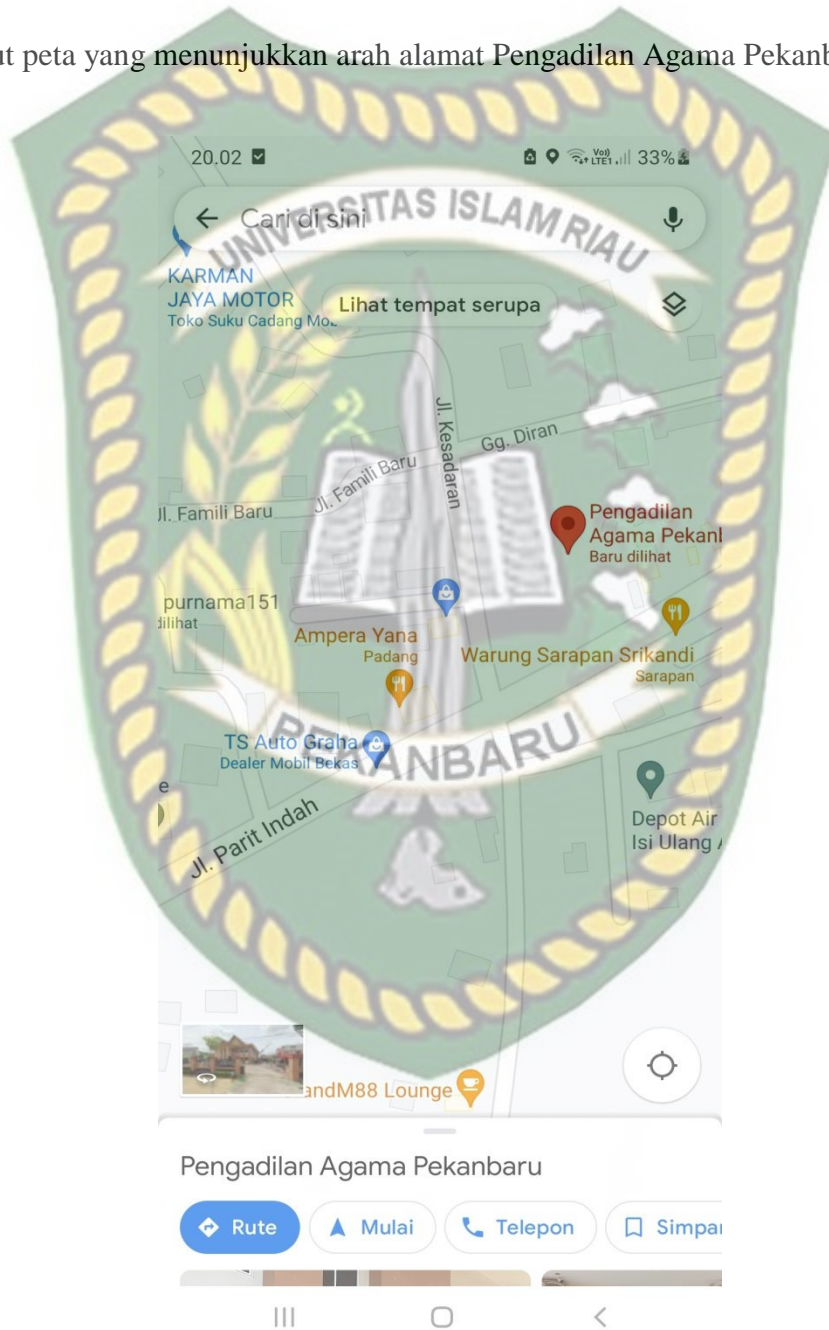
ut peta yang menunjukkan arah alamat Pengadilan Agama Pekanb

20.02

33%

UNIVERSITAS ISLAM RIAU

Cari di sini

KARMAN JAYA MOTOR
Toko Suku Cadang Mo

Lihat tempat serupa

Jl. Kesadaran

Gg. Diran

Jl. Famili Baru

Jl. Famili Baru

Pengadilan Agama Pekanl
Baru dilihat

purnama151
dilihat

Ampera Yana
Padang

Warung Sarapan Srikandi
Sarapan

TS Auto Graha
Dealer Mobil Bekas

PEKANBARU

Jl. Parit Indah

Depot Air Isi Ulang /

andM88 Lounge

Pengadilan Agama Pekanbaru

Rute

Mulai

Telepon

Simpan